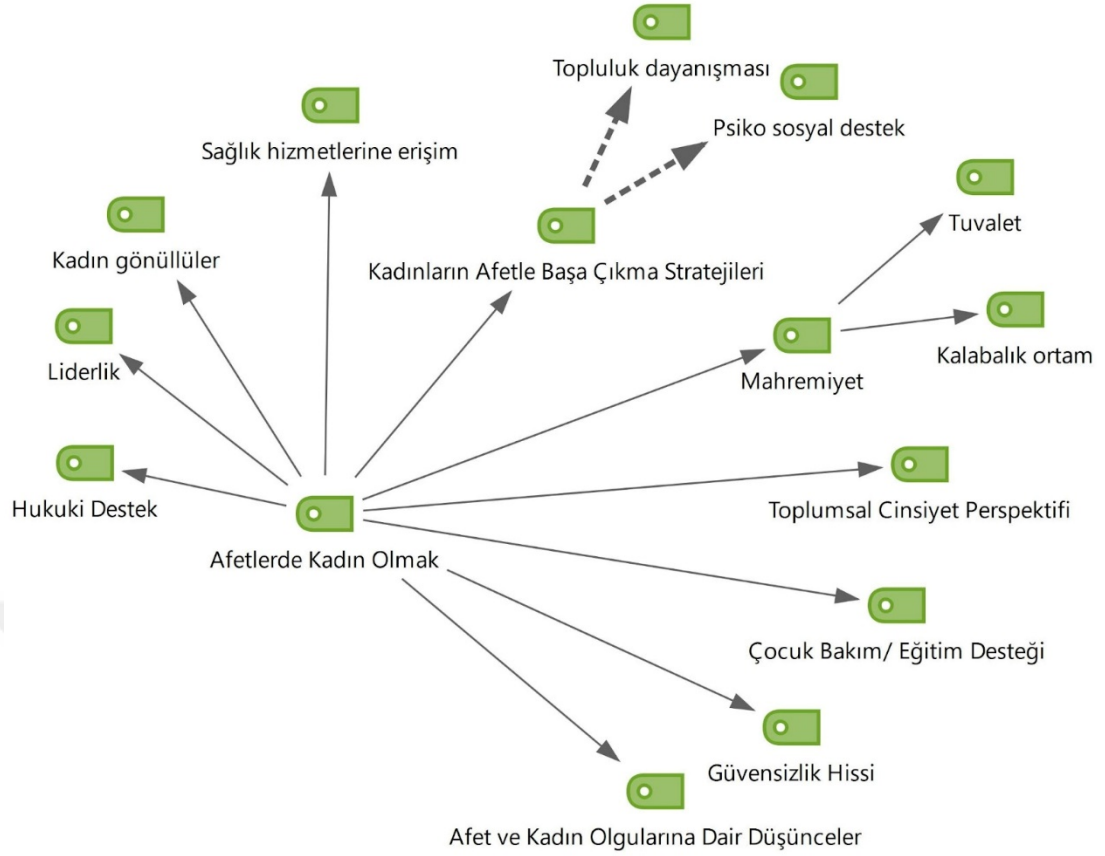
Topluluk dayanışması

Psiko sosyal destek

Sağlık hizmetlerine erişim

Tuvalet

Kadın gönüllüler

Kadınların Afetle Başa Çıkma Stratejileri

Liderlik

Kalabalık ortam

Mahremiyet

Hukuki Destek

Toplumsal Cinsiyet Perspektifi

Afetlerde Kadın Olmak

Çocuk Bakım/ Eğitim Desteği

Güvensizlik Hissi

Afet ve Kadın Olgularına Dair Düşünceler